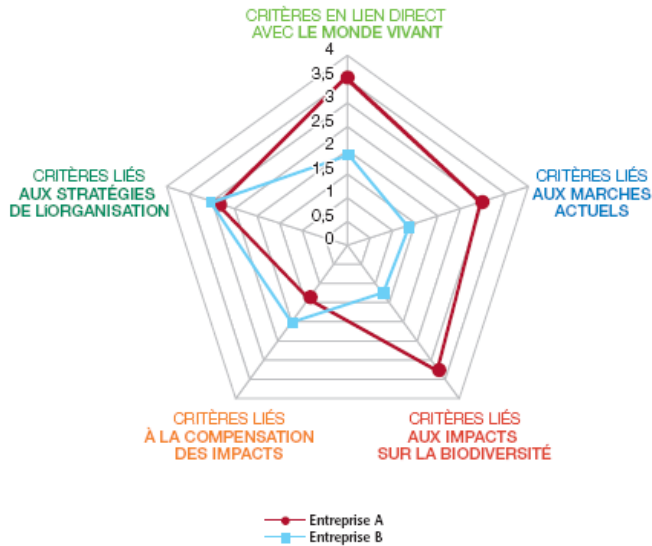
CRITÈRES EN LIEN DIRECT
AVEC LE MONDE VIVANT

4
3,5
3
2,5
2
1,5
1
0,5
0

CRITÈRES LIÉS
AUX MARCHES
ACTUELS

CRITÈRES LIÉS
AUX IMPACTS
SUR LA BIODIVERSITÉ

CRITÈRES LIÉS
À LA COMPENSATION
DES IMPACTS

CRITÈRES LIÉS
AUX STRATÉGIES
DE LIORGANISATION

Entreprise A
Entreprise B